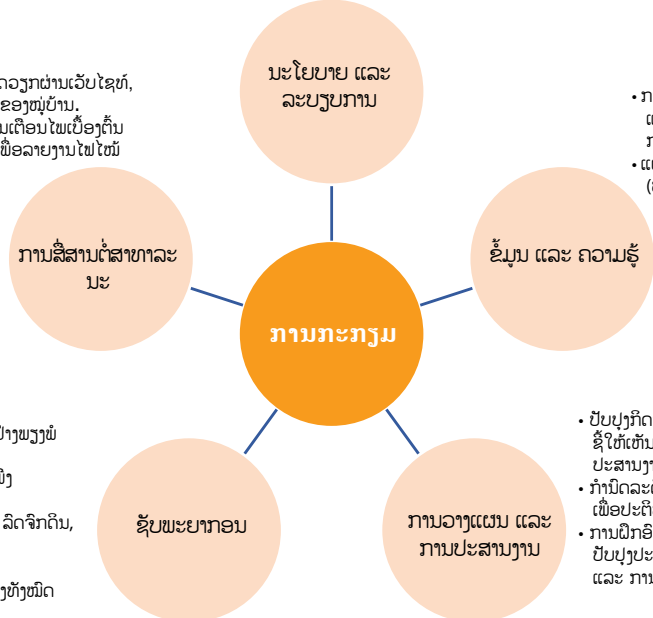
ກະຈາຍຂ່າວຜ່ານເວັບໄຊທ໌, ລຳໂພງຂອງໝູ່ບ້ານ.
ລະບົບເຕືອນໄພເບື້ອງຕົ້ນ ເພື່ອລາຍງານໄຟໄໝ້

ນະໂຍບາຍ ແລະ ລະບຽບການ

• ກ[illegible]
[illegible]
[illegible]
• ແ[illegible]
([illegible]

ການສື່ສານຕໍ່ສາທາລະນະ

ຂໍ້ມູນ ແລະ ຄວາມຮູ້

ການກະກຽມ

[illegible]ປ່າງພຽງພໍ
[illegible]ງ
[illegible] ລົດຈັກດັບ,
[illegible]ງທັງໝົດ

ຊັບພະຍາກອນ

ການວາງແຜນ ແລະ ການປະສານງານ

• ປັບປຸງກິດ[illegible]
ຊີ້ໃຫ້ເຫັນ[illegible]
ປະສານງ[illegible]
• ກຳນົດລະ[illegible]
ເພື່ອປະຕິ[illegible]
• ການຝຶກອົ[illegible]
ປັບປຸງປະ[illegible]
ແລະ ການ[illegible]